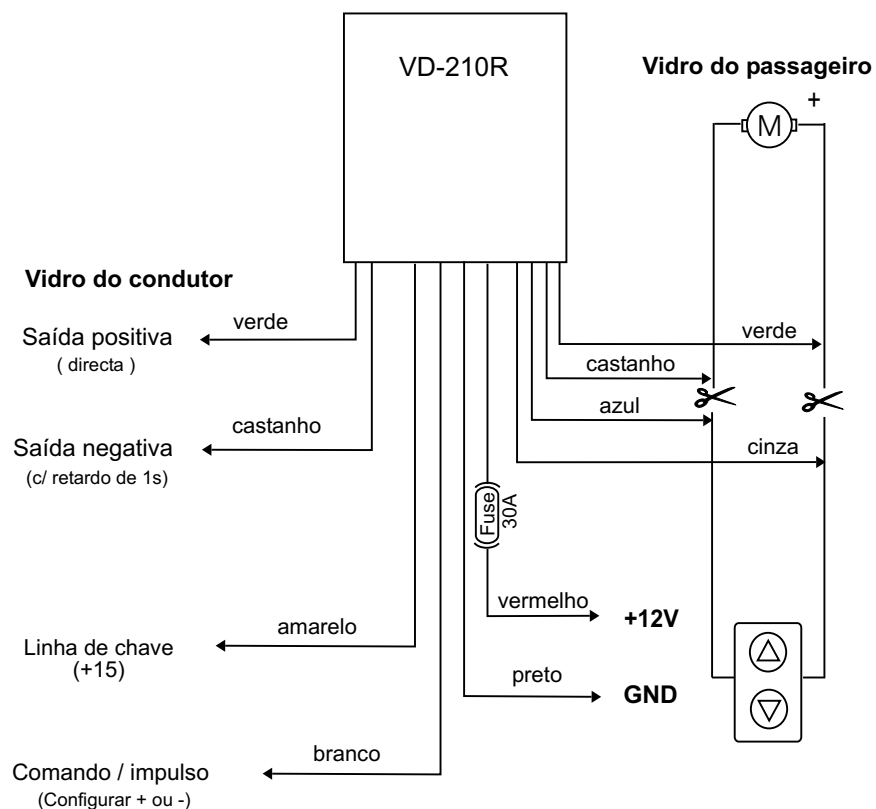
VD-210R

Vidro do passageiro

M

+

Vidro do condutor

verde

Saída positiva
( directa )

verde

castanho

azul

castanho

Saída negativa
(c/ retardo de 1s)

cinza

Fuse
30A

vermelho

+12V

amarelo

Linha de chave
(+15)

preto

GND

branco

Comando / impulso
(Configurar + ou -)